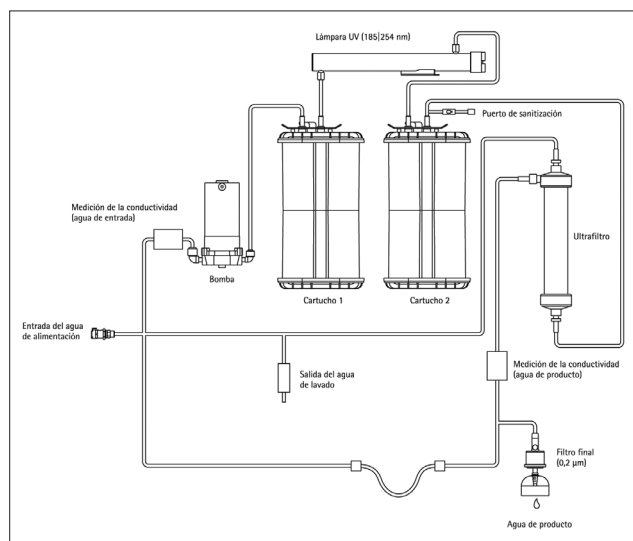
Lámpara UV (185|254 nm)

Puerto de sanitización

Medición de la conductividad (agua de entrada)

Bomba

Cartucho 1

Cartucho 2

Ultrafiltro

Entrada del agua de alimentación

Salida del agua de lavado

Medición de la conductividad (agua de producto)

Filtro final (0,2 µm)

Agua de producto